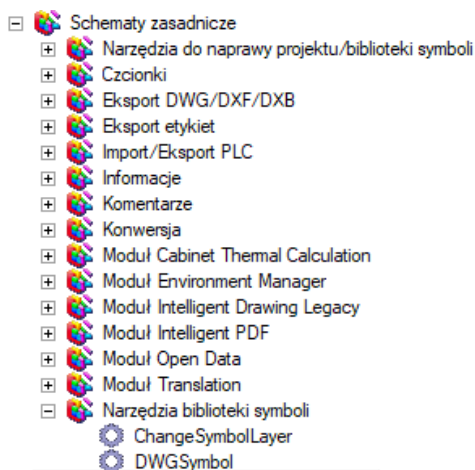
Schematy zasadnicze
Narzędzia do naprawy projektu/biblioteki symboli
Czcionki
Eksport DWG/DXF/DXB
Eksport etykiet
Import/Eksport PLC
Informacje
Komentarze
Konwersja
Moduł Cabinet Thermal Calculation
Moduł Environment Manager
Moduł Intelligent Drawing Legacy
Moduł Intelligent PDF
Moduł Open Data
Moduł Translation
Narzędzia biblioteki symboli
ChangeSymbolLayer
DWGSymbol